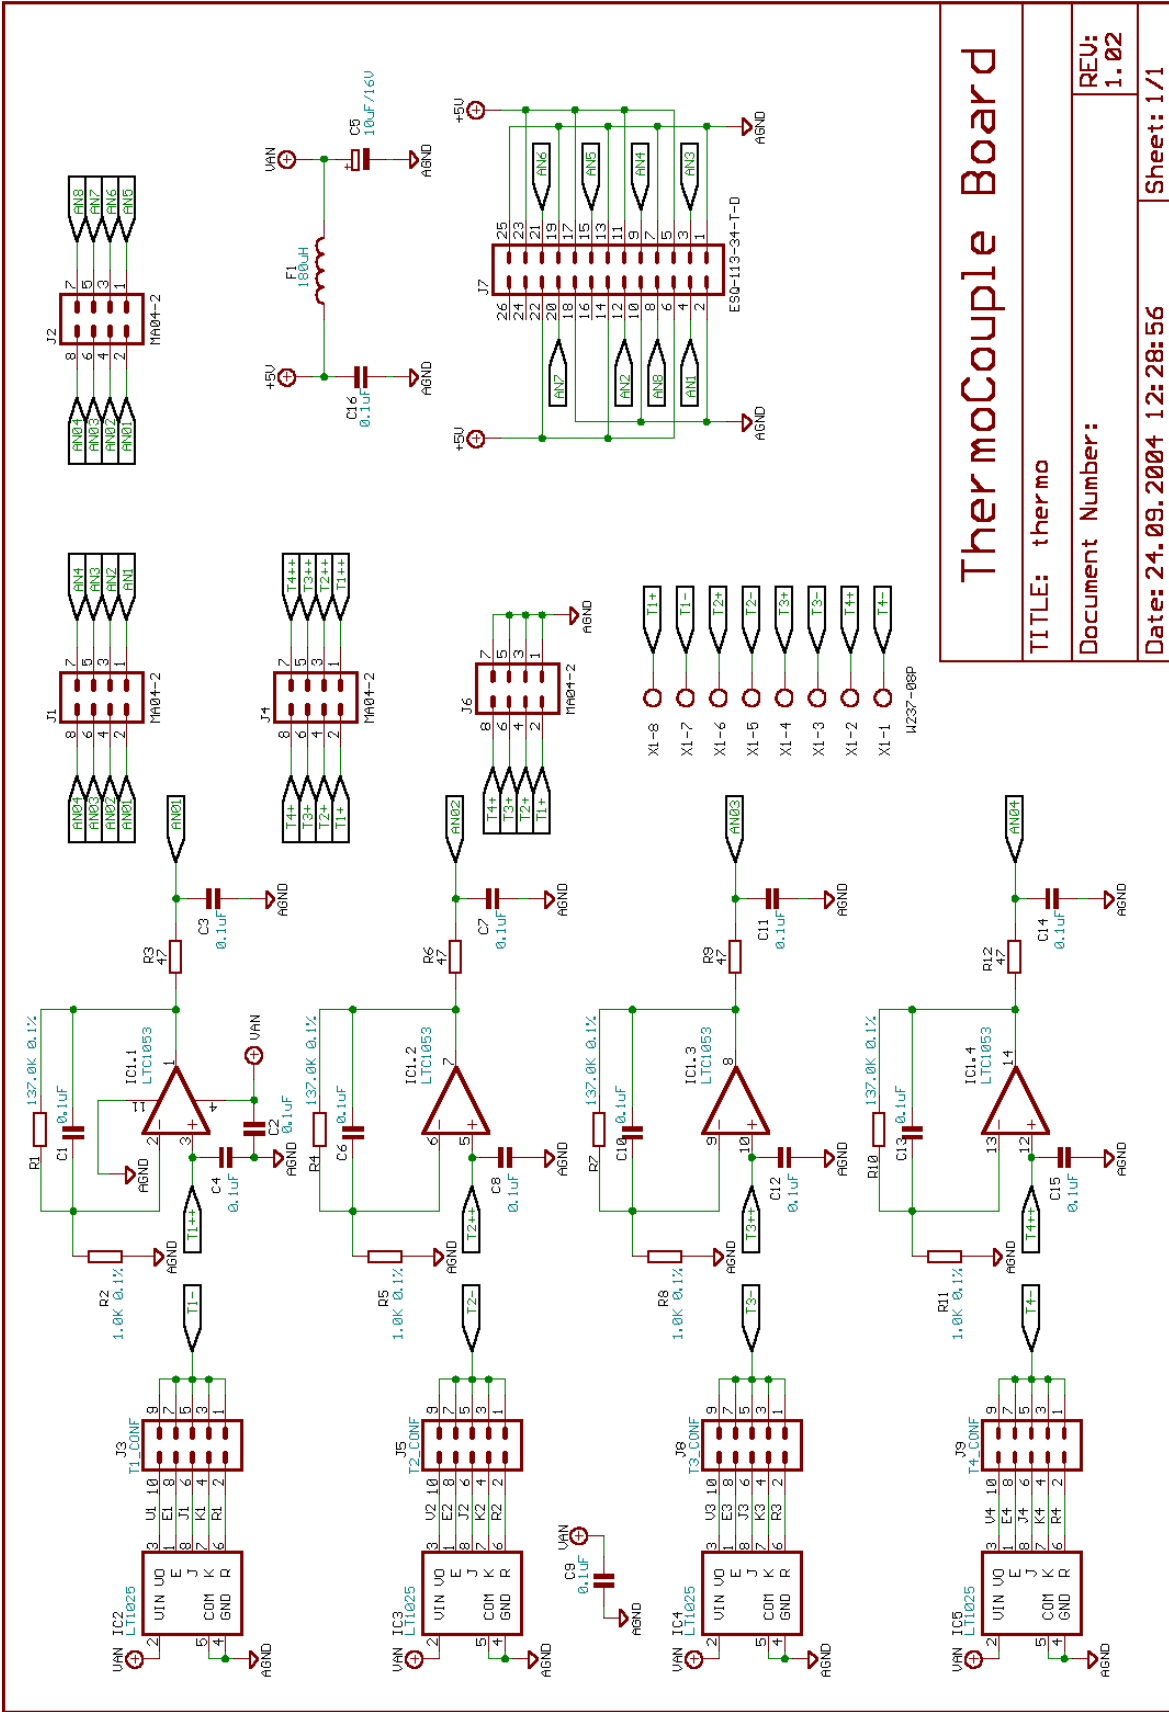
ThermoCouple Board

TITLE: thermo

Document Number:

REV: 1.02

Date: 24.09.2004 12:28:56

Sheet: 1/1

J2 MA04-2
AN8 AN7 AN6 AN5
AN04 AN03 AN02 AN01
7 5 3 1
8 6 4 2

VAN
C5 10uF/16V
AGND
F1 180uH
+5V
C16 0.1uF
AGND

+5V
AGND
J7 ESQ-113-34-T-D
AN6 AN5 AN4 AN3
25 23 21 19 17 15 13 11 9 7 5 3 1
26 24 22 20 18 16 14 12 10 8 6 4 2
AN7 AN2 AN8 AN1
+5V
AGND

J1 MA04-2
AN4 AN3 AN2 AN1
AN04 AN03 AN02 AN01
7 5 3 1
8 6 4 2

J4 MA04-2
T4++ T3++ T2++ T1++
T4+ T3+ T2+ T1+
7 5 3 1
8 6 4 2

J6 MA04-2
AGND
T4+ T3+ T2+ T1+
7 5 3 1
8 6 4 2

T1+ T1- T2+ T2- T3+ T3- T4+ T4-
X1-8 X1-7 X1-6 X1-5 X1-4 X1-3 X1-2 X1-1
W237-08P

AN01
C3 0.1uF
AGND
R3 47
R1 137.0K 0.1%
C1 0.1uF
IC1.1 LTC1053
VAN
11 4 1 2 3
C2 0.1uF
AGND
AGND
C4 0.1uF
T1++
R2 1.0K 0.1%
AGND
T1-

AN02
C7 0.1uF
AGND
R6 47
R4 137.0K 0.1%
C6 0.1uF
IC1.2 LTC1053
7 6 5
C8 0.1uF
AGND
T2++
R5 1.0K 0.1%
AGND
T2-

AN03
C11 0.1uF
AGND
R9 47
R7 137.0K 0.1%
C10 0.1uF
IC1.3 LTC1053
8 9 10
C12 0.1uF
AGND
T3++
R8 1.0K 0.1%
AGND
T3-

AN04
C14 0.1uF
AGND
R12 47
R10 137.0K 0.1%
C13 0.1uF
IC1.4 LTC1053
14 13 12
C15 0.1uF
AGND
T4++
R11 1.0K 0.1%
AGND
T4-

J3 T1_CONF
9 7 5 3 1
10 8 6 4 2
U1 E1 J1 K1 R1
IC2 LT1025
VAN
3 1 8 7 6
VIN VO E J K R
COM GND
2 5 4
AGND

J5 T2_CONF
9 7 5 3 1
10 8 6 4 2
U2 E2 J2 K2 R2
IC3 LT1025
VAN
3 1 8 7 6
VIN VO E J K R
COM GND
2 5 4
AGND

VAN
C9 0.1uF
AGND

J8 T3_CONF
9 7 5 3 1
10 8 6 4 2
U3 E3 J3 K3 R3
IC4 LT1025
VAN
3 1 8 7 6
VIN VO E J K R
COM GND
2 5 4
AGND

J9 T4_CONF
9 7 5 3 1
10 8 6 4 2
U4 E4 J4 K4 R4
IC5 LT1025
VAN
3 1 8 7 6
VIN VO E J K R
COM GND
2 5 4
AGND